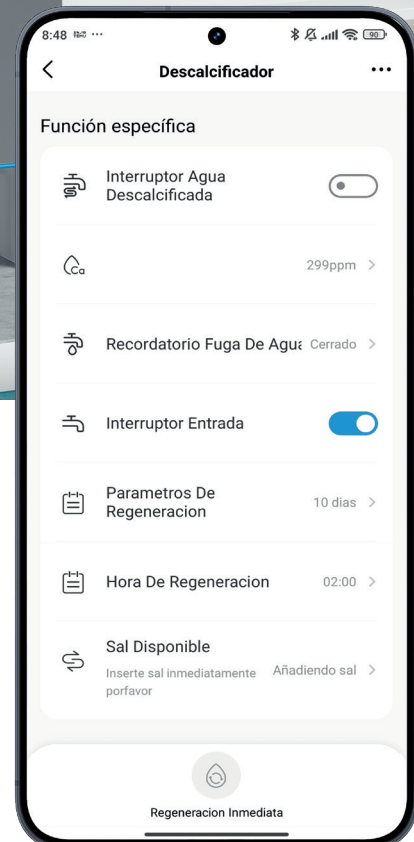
8:48 ··· 90

Descalcificador ···

Función específica

Interruptor Agua Descalcificada

Ca 299ppm >

Recordatorio Fuga De Agua Cerrado >

Interruptor Entrada

Parametros De Regeneracion 10 dias >

Hora De Regeneracion 02:00 >

Sal Disponible
Inserte sal inmediatamente porfavor Añadiendo sal >

Regeneracion Inmediata